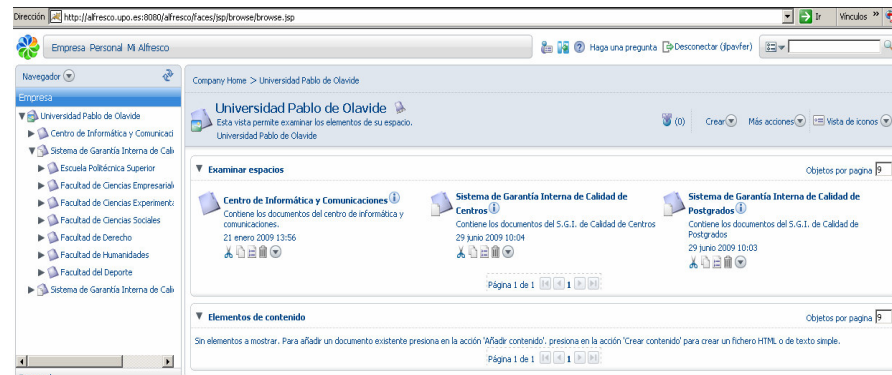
Dirección http://alfresco.upo.es:8080/alfresco/faces/jsp/browse/browse.jsp Ir Vínculos »

Empresa Personal Mi Alfresco

Haga una pregunta Desconectar (jpavfer)

Navegador

Empresa

Universidad Pablo de Olavide
Centro de Informática y Comunicaci
Sistema de Garantía Interna de Cali
Escuela Politécnica Superior
Facultad de Ciencias Empresariale
Facultad de Ciencias Experimenta
Facultad de Ciencias Sociales
Facultad de Derecho
Facultad de Humanidades
Facultad del Deporte
Sistema de Garantía Interna de Cali

Company Home > Universidad Pablo de Olavide

Universidad Pablo de Olavide
Esta vista permite examinar los elementos de su espacio.
Universidad Pablo de Olavide

(0) Crear Más acciones Vista de iconos

Examinar espacios

Objetos por pagina 9

Centro de Informática y Comunicaciones
Contiene los documentos del centro de informática y comunicaciones.
21 enero 2009 13:56

Sistema de Garantía Interna de Calidad de Centros
Contiene los documentos del S.G.I. de Calidad de Centros
29 junio 2009 10:04

Sistema de Garantía Interna de Calidad de Postgrados
Contiene los documentos del S.G.I. de Calidad de Postgrados
29 junio 2009 10:03

Página 1 de 1 1

Elementos de contenido

Objetos por pagina 9

Sin elementos a mostrar. Para añadir un documento existente presiona en la acción 'Añadir contenido'. presiona en la acción 'Crear contenido' para crear un fichero HTML o de texto simple.

Página 1 de 1 1